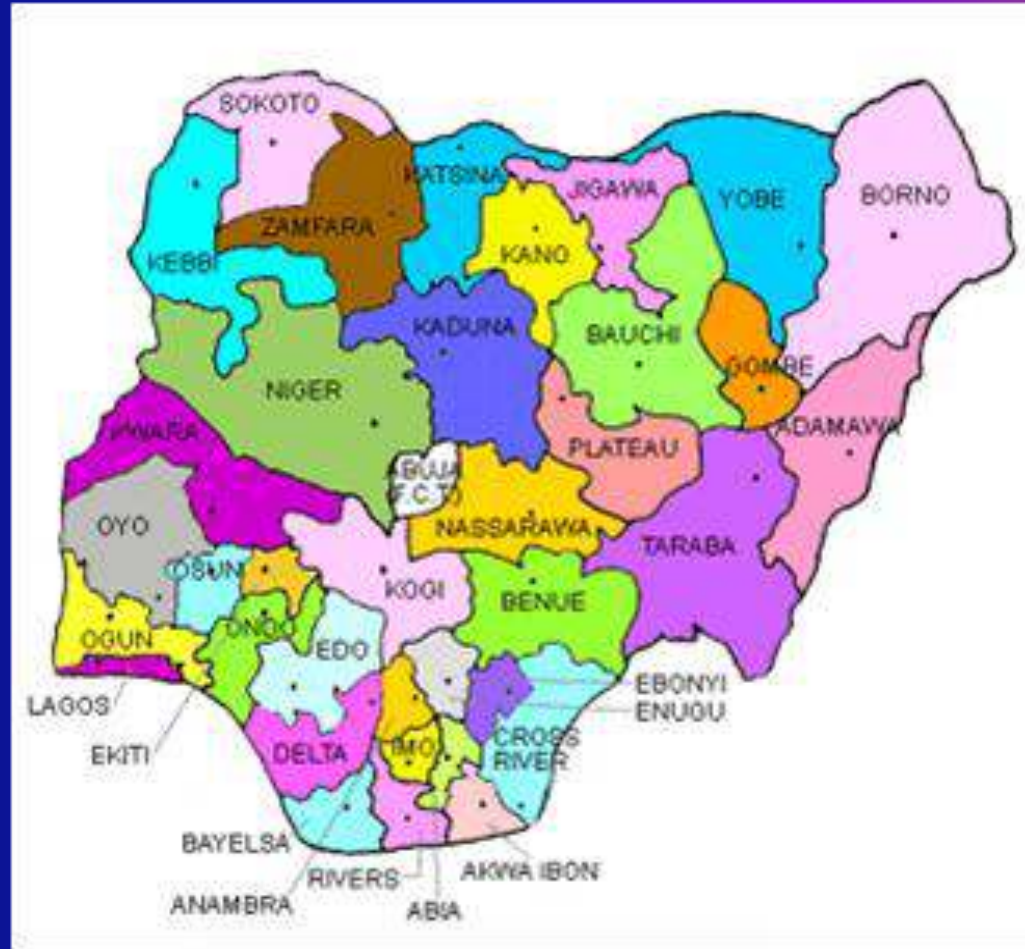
SOKOTO
ZAMFARA
KATSINA
JIGAWA
YOBE
BORNO
KEBBI
KANO
KADUNA
BAUCHI
GOMBE
NIGER
KWARA
ABUJA F.C.T
PLATEAU
ADAMAWA
OYO
NASSARAWA
TARABA
OSUN
KOGI
BENUE
OGUN
ONDO
EDO
EBONYI
ENUGU
LAGOS
EKITI
DELTA
IMO
CROSS RIVER
BAYELSA
RIVERS
AKWA IBON
ANAMBRA
ABIA